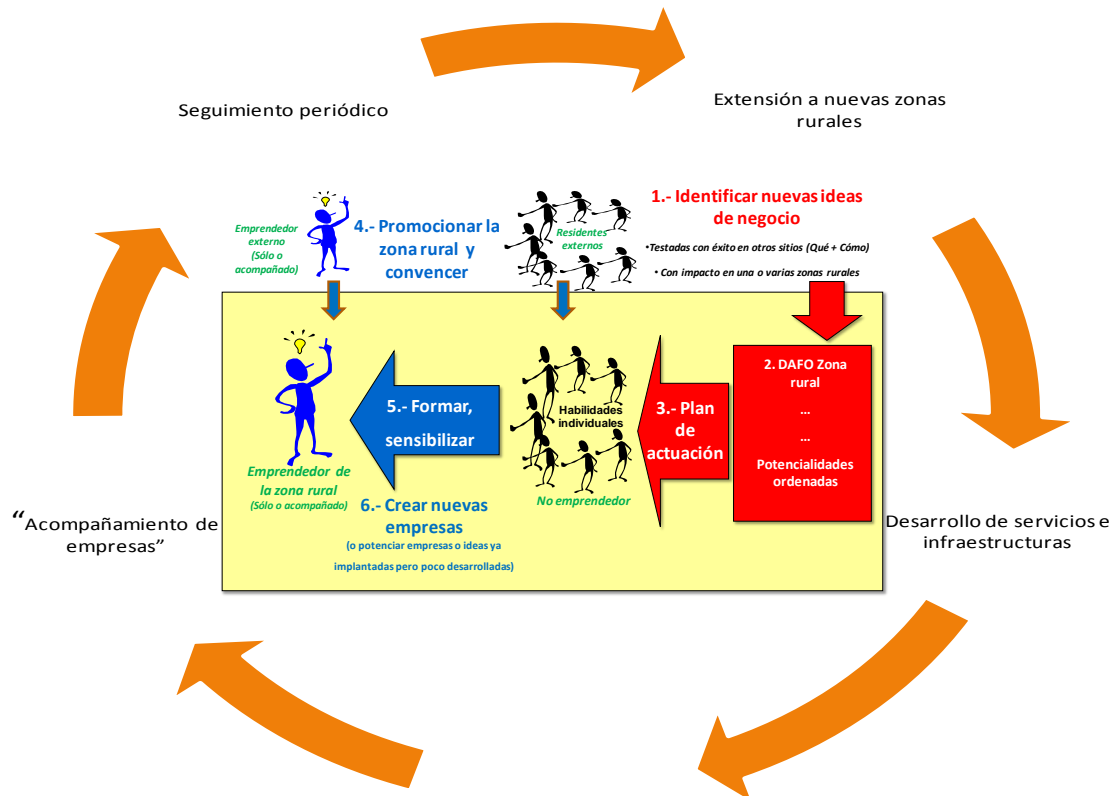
Seguimiento periódico

Extensión a nuevas zonas rurales

Emprendedor externo (Sólo o acompañado)

4.- Promocionar la zona rural y convencer

Residentes externos

1.- Identificar nuevas ideas de negocio

•Testadas con éxito en otros sitios (Qué + Cómo)

• Con impacto en una o varias zonas rurales

5.- Formar, sensibilizar

Habilidades individuales

3.- Plan de actuación

2. DAFO Zona rural

...

...

Potencialidades ordenadas

Emprendedor de la zona rural (Sólo o acompañado)

6.- Crear nuevas empresas

(o potenciar empresas o ideas ya implantadas pero poco desarrolladas)

No emprendedor

"Acompañamiento de empresas"

Desarrollo de servicios e infraestructuras